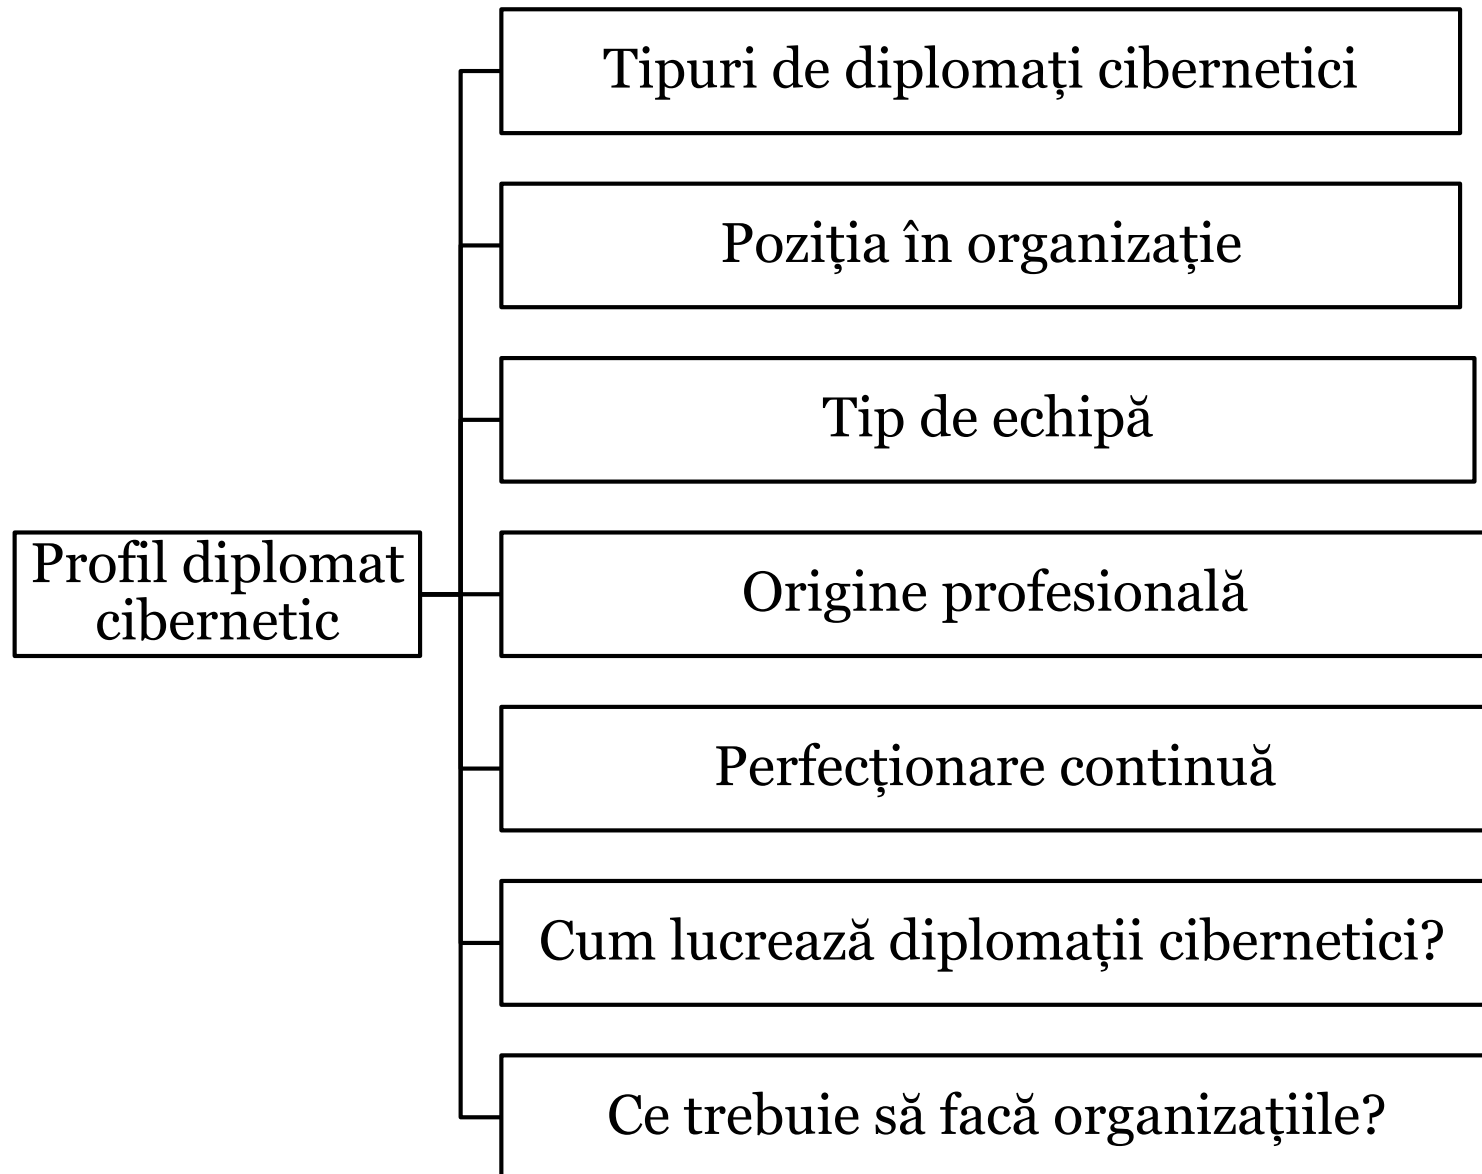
Profil diplomat cibernetic

Tipuri de diplomați cibernetici

Poziția în organizație

Tip de echipă

Origine profesională

Perfecționare continuă

Cum lucrează diplomații cibernetici?

Ce trebuie să facă organizațiile?